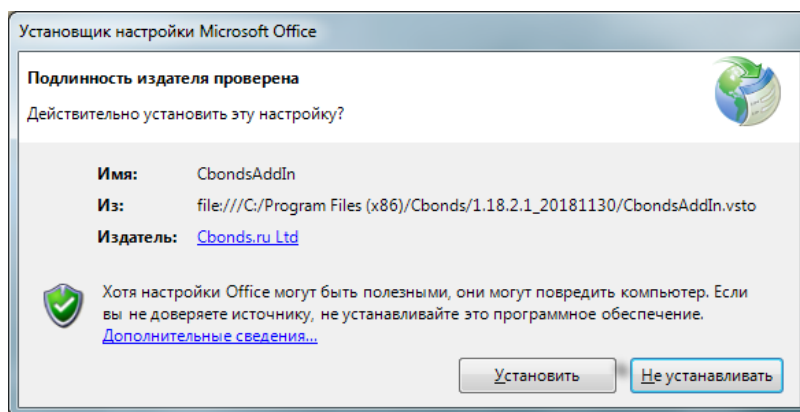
Установщик настройки Microsoft Office

Подлинность издателя проверена

Действительно установить эту настройку?

| | |
|---|---|
| Имя: | CbondsAddIn |
| Из: | file:///C:/Program Files (x86)/Cbonds/1.18.2.1_20181130/CbondsAddIn.vsto |
| Издатель: | Cbonds.ru Ltd |

Хотя настройки Office могут быть полезными, они могут повредить компьютер. Если вы не доверяете источнику, не устанавливайте это программное обеспечение.
Дополнительные сведения...

Установить | Не устанавливать